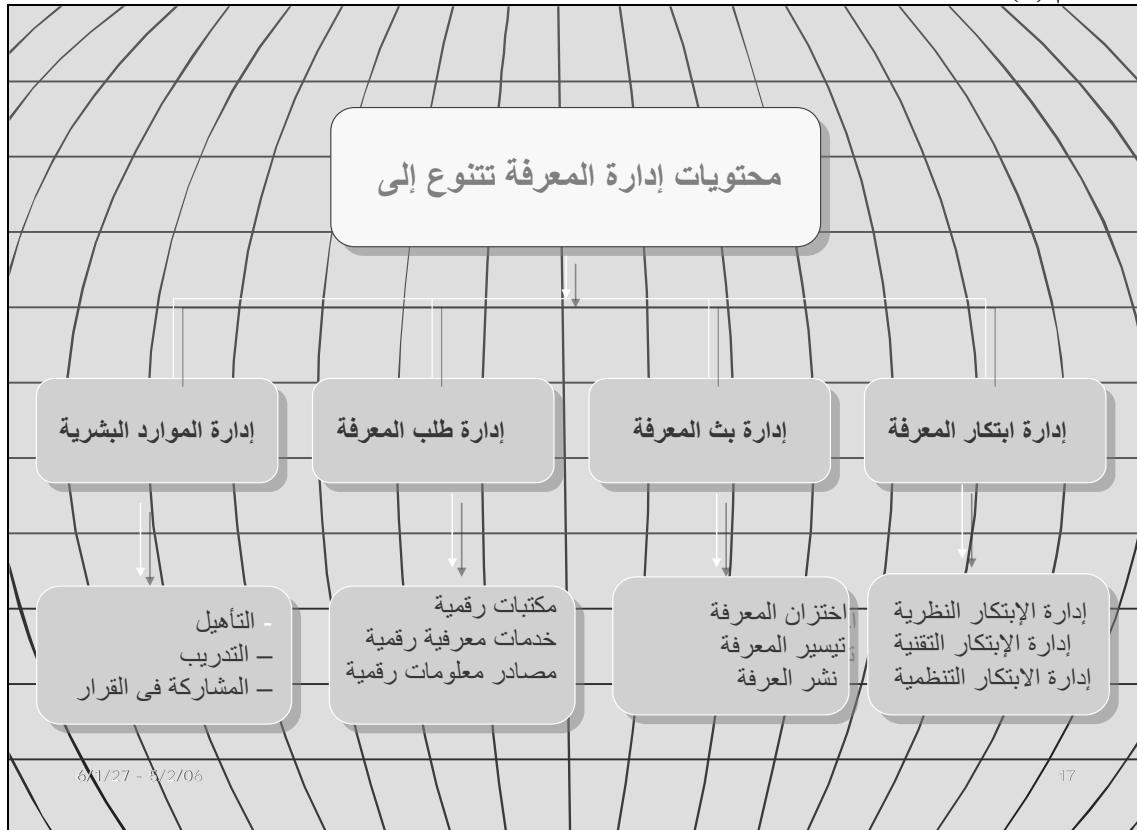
محتويات إدارة المعرفة تتنوع إلى

إدارة ابتكار المعرفة

إدارة الإبتكار النظرية
إدارة الإبتكار التقنية
إدارة الابتكار التنظمية

إدارة بث المعرفة

اختزان المعرفة
تيسير المعرفة
نشر العرفة

إدارة طلب المعرفة

مكتبات رقمية
خدمات معرفية رقمية
مصادر معلومات رقمية

إدارة الموارد البشرية

- التأهيل
– التدريب
– المشاركة فى القرار

6/1/27 - 5/2/06

17